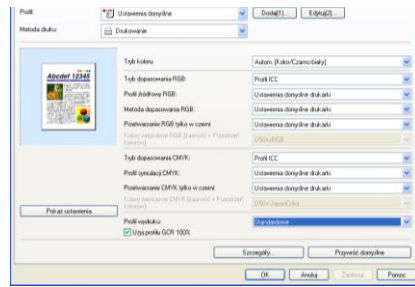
Profil: Ustawienia domyślne Dodaj(1)... Edytuj(2)...

Metoda druku: Drukowanie

Abcdef 12345

Tryb koloru: Autom. [Kolor/Czarno-biały]

Tryb dopasowania RGB: Profil ICC

Profil źródłowy RGB: Ustawienia domyślne drukarki

Metoda dopasowania RGB: Ustawienia domyślne drukarki

Przetwarzanie RGB tylko w czerni: Ustawienia domyślne drukarki

Kolory mieszane RGB (Jasność + Przesunięcie barwne): D50>sRGB

Tryb dopasowania CMYK: Profil ICC

Profil symulacji CMYK: Ustawienia domyślne drukarki

Przetwarzanie CMYK tylko w czerni: Ustawienia domyślne drukarki

Kolory mieszane CMYK (Jasność + Przesunięcie barwne): D50>JapanColor

Pokaż ustawienia

Profil wydruku: Standardowe

Użyj profilu GCR 100%

Szczegóły... Przywróć domyślne

OK Anuluj Zastosuj Pomoc